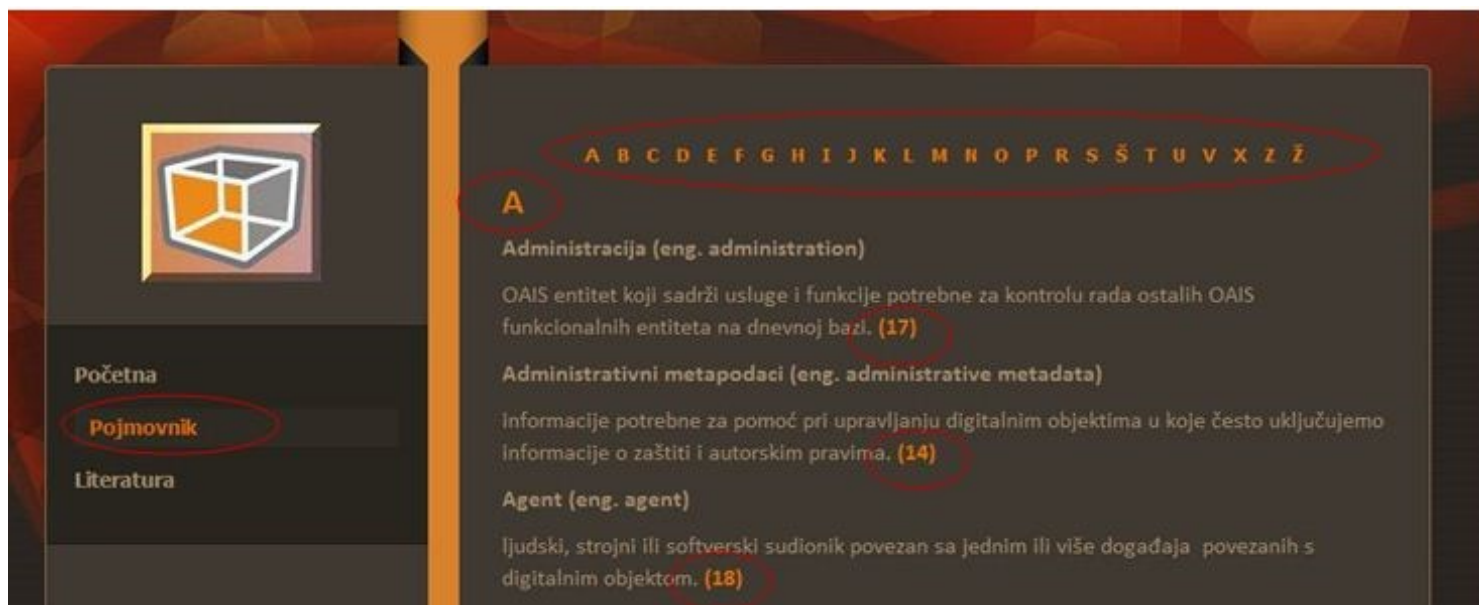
Početna
Pojmovnik
Literatura

A B C D E F G H I J K L M N O P R S Š T U V X Z Ž

A

Administracija (eng. administration)

OAIS entitet koji sadrži usluge i funkcije potrebne za kontrolu rada ostalih OAIS funkcionalnih entiteta na dnevnoj bazi. (17)

Administrativni metapodaci (eng. administrative metadata)

Informacije potrebne za pomoć pri upravljanju digitalnim objektima u koje često uključujemo informacije o zaštiti i autorskim pravima. (14)

Agent (eng. agent)

ljudski, strojni ili softverski sudionik povezan sa jednim ili više događaja povezanih s digitalnim objektom. (18)